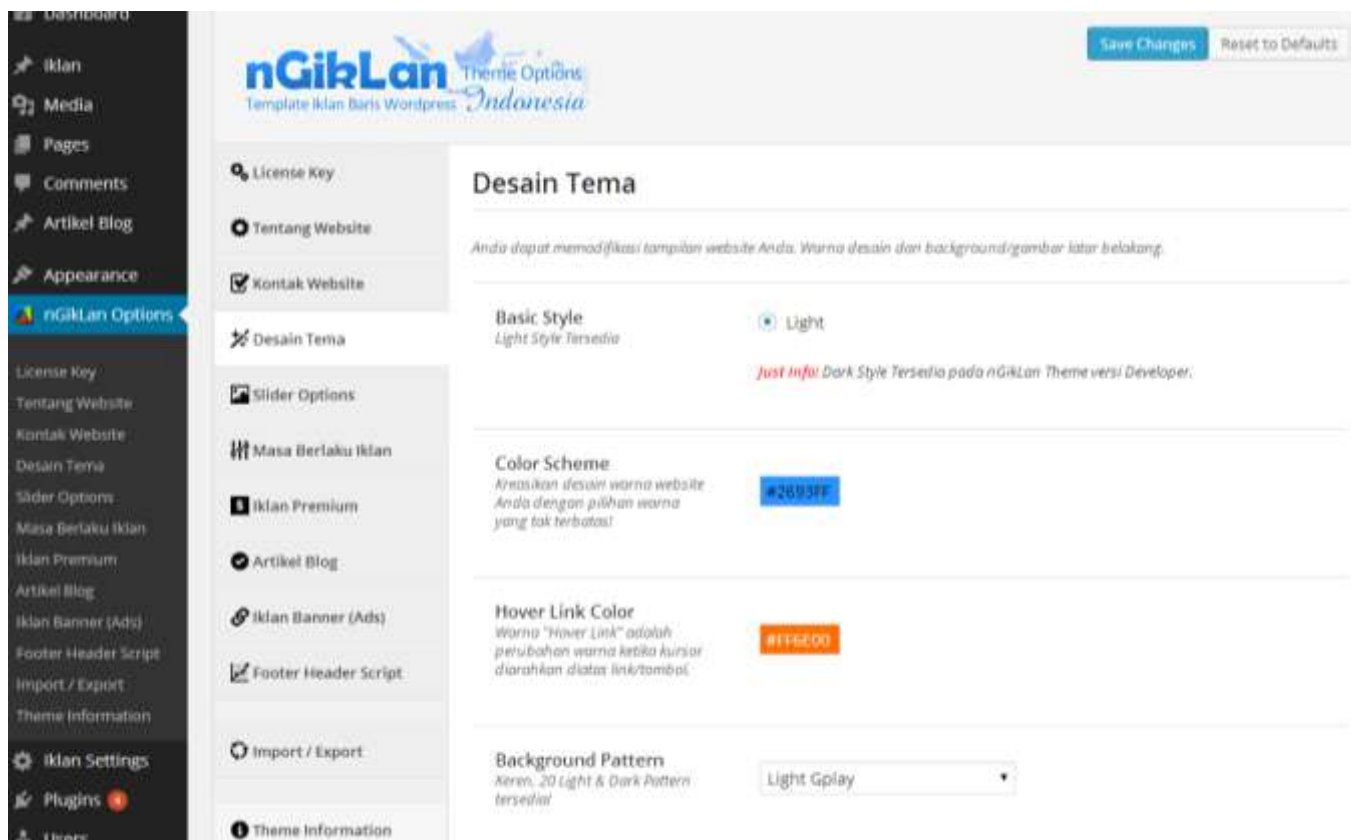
Dashboard
Iklan
Media
Pages
Comments
Artikel Blog
Appearance
nGikLan Options
License Key
Tentang Website
Kontak Website
Desain Tema
Slider Options
Masa Berlaku Iklan
Iklan Premium
Artikel Blog
Iklan Banner (Ads)
Footer Header Script
Import / Export
Theme Information
Iklan Settings
Plugins 4
Users

nGikLan Theme Options
Template Iklan Baris Wordpress Indonesia

Save Changes
Reset to Defaults

License Key
Tentang Website
Kontak Website
Desain Tema
Slider Options
Masa Berlaku Iklan
Iklan Premium
Artikel Blog
Iklan Banner (Ads)
Footer Header Script
Import / Export
Theme Information

Desain Tema

Anda dapat memodifikasi tampilan website Anda. Warna desain dan background/gambar latar belakang.

Basic Style
Light Style Tersedia
Light
Just info! Dark Style Tersedia pada nGikLan Theme versi Developer.

Color Scheme
Kreasikan desain warna website Anda dengan pilihan warna yang tak terbatas!
#2693FF

Hover Link Color
Warna "Hover Link" adalah perubahan warna ketika kursor diarahkan diatas link/tombol.
#FF6E00

Background Pattern
Keren, 20 Light & Dark Pattern tersedia!
Light Gplay